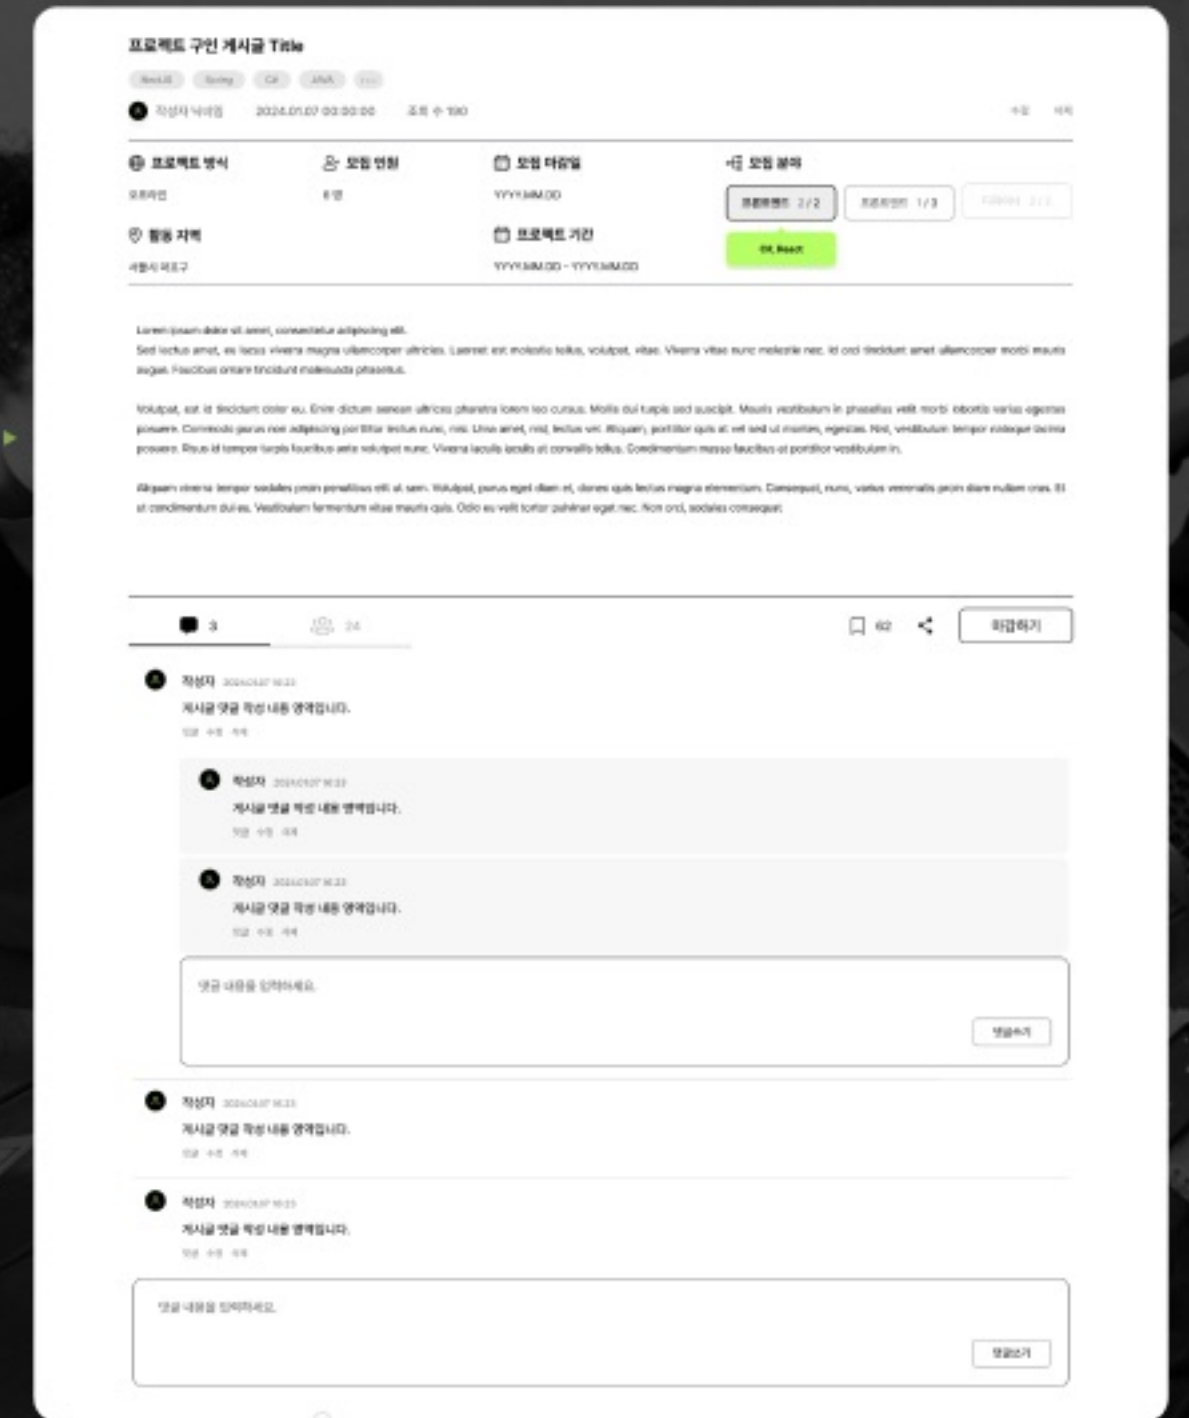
프로젝트 구인 게시글 Title

NextJS Spring C# JAVA ...

작성자 닉네임 2024.01.07 00:00:00 조회 수 100

수정 삭제

프로젝트 방식
오프라인

모집 인원
6 명

모집 마감일
YYYY.MM.DD

모집 분야
프론트엔드 2/2
프론트엔드 1/3
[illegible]

C#, React

활동 지역
서울시 마포구

프로젝트 기간
YYYY.MM.DD - YYYY.MM.DD

Lorem ipsum dolor sit amet, consectetur adipiscing elit.
Sed lectus amet, ex lacus viverra magna ullamcorper ultricies. Laoreet est molestie tellus, volutpat, vitae. Viverra vitae nunc molestie nec. Id orci tincidunt amet ullamcorper morbi mauris augue. Faucibus ornare tincidunt malesuada phasellus.

Volutpat, est id tincidunt dolor eu. Enim dictum aenean ultrices pharetra lorem leo cursus. Mollis dui turpis sed suscipit. Mauris vestibulum in phasellus velit morbi lobortis varius egestas posuere. Commodo purus non adipiscing porttitor lectus nunc, nisl. Urna amet, nisl, lectus vel. Aliquam, porttitor quis at vel sed ut montes, egestas. Nisl, vestibulum tempor volutpat lacinia posuere. Risus id tempor turpis faucibus ante volutpat nunc. Viverra iaculis iaculis ut convallis tellus. Condimentum massa faucibus ut porttitor vestibulum in.

Aliquam viverra tempor sodales proin penatibus elit at sem. Volutpat, purus eget diam et, donec quis lectus magna elementum. Consequat, nunc, varius venenatis proin diam nullam cras. Et ut condimentum dui eu. Vestibulum fermentum vitae mauris quis. Odio eu velit tortor pulvinar eget nec. Non orci, sodales consequat.

3 24 62 마감하기

작성자 2024.01.07 16:23
게시글 댓글 작성 내용 영역입니다.
댓글 수정 삭제

작성자 2024.01.07 16:23
게시글 댓글 작성 내용 영역입니다.
댓글 수정 삭제

작성자 2024.01.07 16:23
게시글 댓글 작성 내용 영역입니다.
댓글 수정 삭제

댓글 내용을 입력하세요.
댓글쓰기

작성자 2024.01.07 16:23
게시글 댓글 작성 내용 영역입니다.
댓글 수정 삭제

작성자 2024.01.07 16:23
게시글 댓글 작성 내용 영역입니다.
댓글 수정 삭제

댓글 내용을 입력하세요.
댓글쓰기